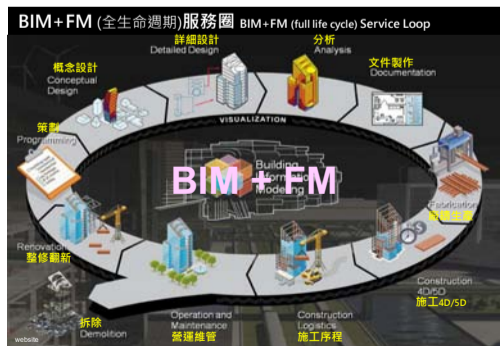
BIM+FM (全生命週期)服務圈 BIM+FM (full life cycle) Service Loop

詳細設計
Detailed Design

分析
Analysis

概念設計
Conceptual Design

文件製作
Documentation

VISUALIZATION

策劃
Programming

Building Information Modeling

BIM + FM

Fabrication
預建生產

Renovation
整修翻新

Construction 4D/5D
施工4D/5D

拆除
Demolition

Operation and Maintenance
營運維管

Construction Logistics
施工序程

website